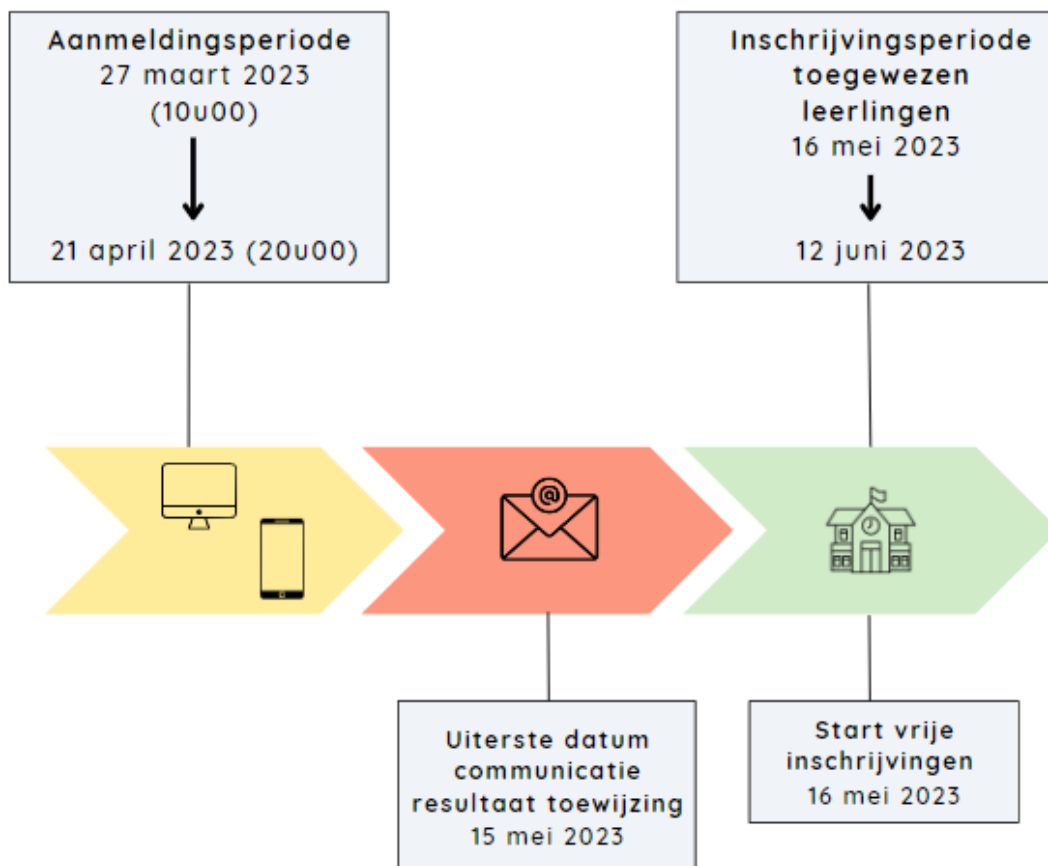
Aanmeldingsperiode
27 maart 2023
(10u00)

21 april 2023 (20u00)

Inschrijvingsperiode
toegewezen
leerlingen
16 mei 2023

12 juni 2023

Uiterste datum
communicatie
resultaat toewijzing
15 mei 2023

Start vrije
inschrijvingen
16 mei 2023